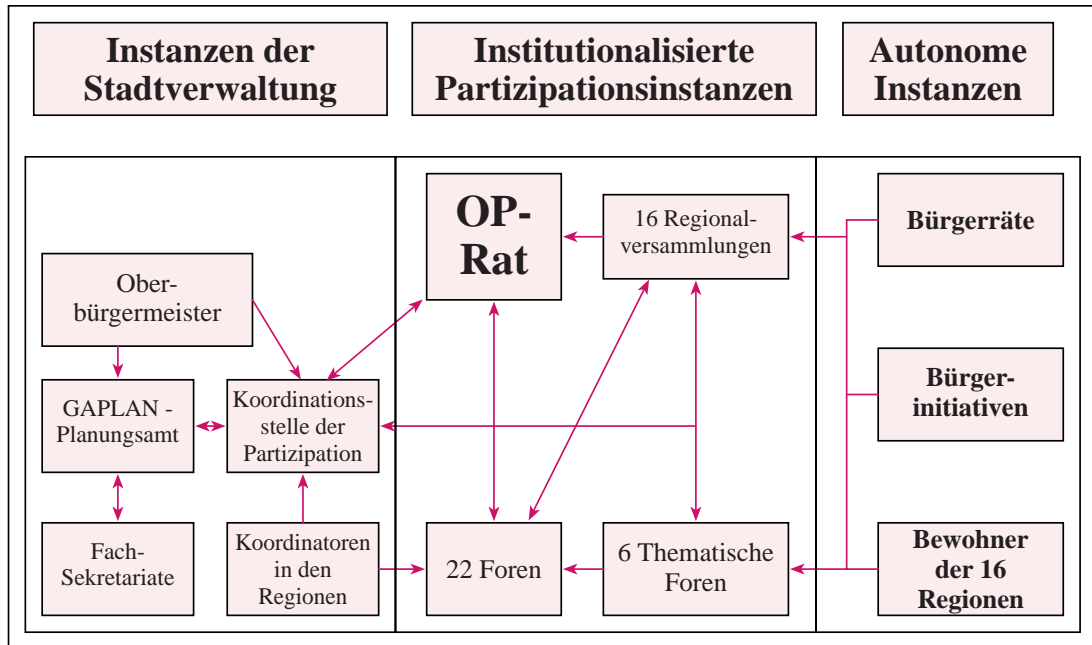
Instanzen der Stadtverwaltung

Institutionalisierte Partizipationsinstanzen

Autonome Instanzen

OP-Rat

16 Regionalversammlungen

Bürgerräte

Oberbürgermeister

GAPLAN - Planungsamt

Koordinationsstelle der Partizipation

Bürgerinitiativen

Fach-Sekretariate

Koordinatoren in den Regionen

22 Foren

6 Thematische Foren

Bewohner der 16 Regionen